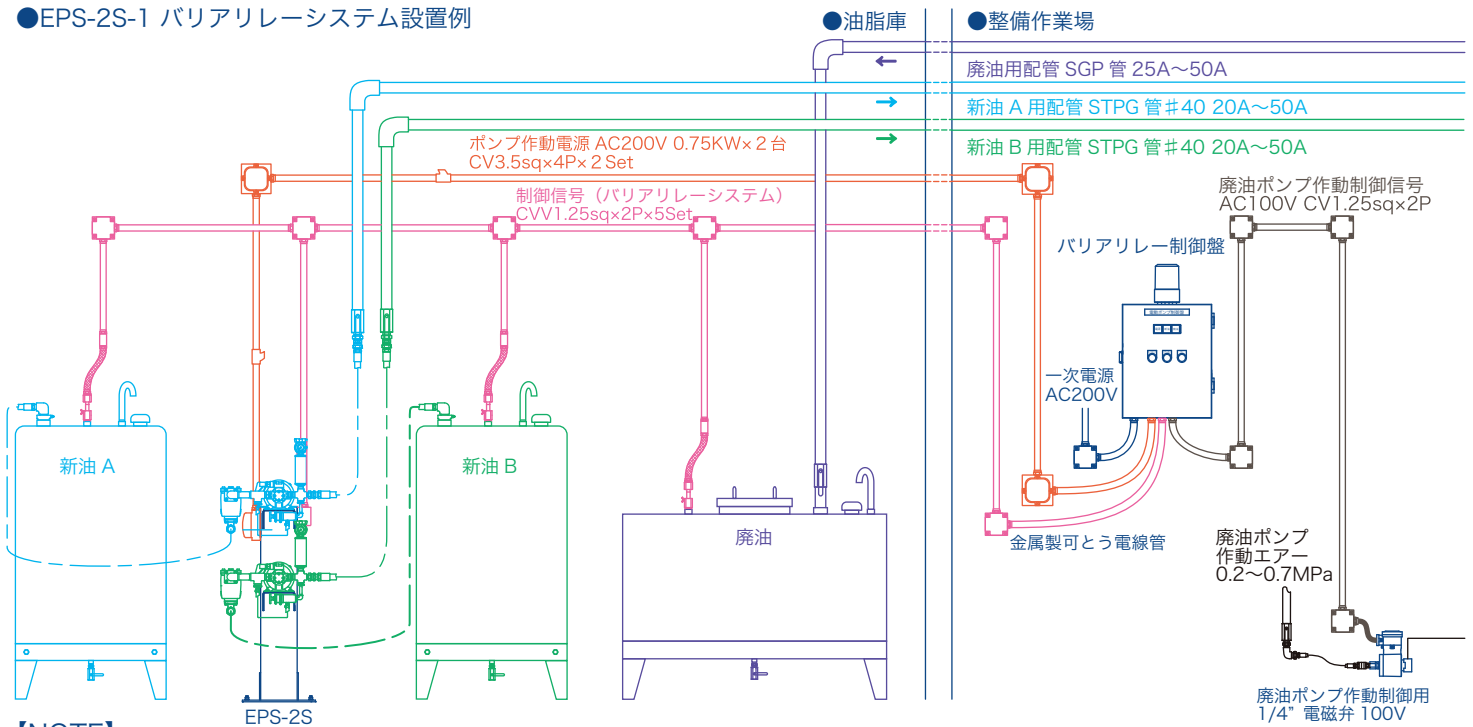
●EPS-2S-1 バリアリレーシステム設置例

●油脂庫

●整備作業場

廃油用配管 SGP 管 25A〜50A

新油 A 用配管 STPG 管♯40 20A〜50A

新油 B 用配管 STPG 管♯40 20A〜50A

ポンプ作動電源 AC200V 0.75KW×２台
CV3.5sq×4P×２Set

制御信号（バリアリレーシステム）
CVV1.25sq×2P×5Set

廃油ポンプ作動制御信号
AC100V CV1.25sq×2P

バリアリレー制御盤

一次電源
AC200V

新油 A

新油 B

廃油

金属製可とう電線管

廃油ポンプ
作動エアー
0.2〜0.7MPa

廃油ポンプ作動制御用
1/4” 電磁弁 100V

EPS-2S

【NOTE】